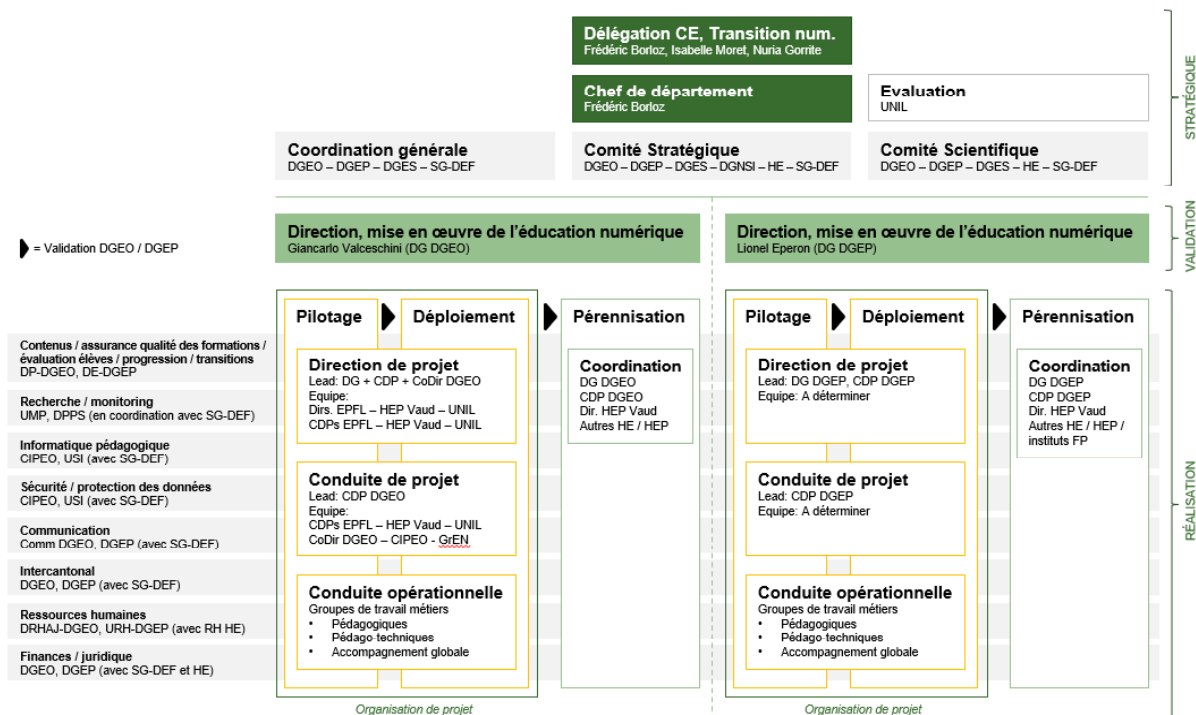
Délégation CE, Transition num.
Frédéric Borloz, Isabelle Moret, Nuria Gorrite

Chef de département
Frédéric Borloz

Evaluation
UNIL

STRATÉGIQUE

Coordination générale
DGEO – DGEP – DGES – SG-DEF

Comité Stratégique
DGEO – DGEP – DGES – DGNSI – HE – SG-DEF

Comité Scientifique
DGEO – DGEP – DGES – HE – SG-DEF

= Validation DGEO / DGEP

Direction, mise en œuvre de l'éducation numérique
Giancarlo Valceschini (DG DGEO)

Direction, mise en œuvre de l'éducation numérique
Lionel Eperon (DG DGEP)

VALIDATION

Contenus / assurance qualité des formations / évaluation élèves / progression / transitions
DP-DGEO, DE-DGEP

Recherche / monitoring
UMP, DPPS (en coordination avec SG-DEF)

Informatique pédagogique
CIPEO, USI (avec SG-DEF)

Sécurité / protection des données
CIPEO, USI (avec SG-DEF)

Communication
Comm DGEO, DGEP (avec SG-DEF)

Intercantonal
DGEO, DGEP (avec SG-DEF)

Ressources humaines
DRHAJ-DGEO, URH-DGEP (avec RH HE)

Finances / juridique
DGEO, DGEP (avec SG-DEF et HE)

Pilotage
Déploiement
Pérennisation

Direction de projet
Lead: DG + CDP + CoDir DGEO
Equipe:
Dirs. EPFL – HEP Vaud – UNIL
CDPs EPFL – HEP Vaud – UNIL

Conduite de projet
Lead: CDP DGEO
Equipe:
CDPs EPFL – HEP Vaud – UNIL
CoDir DGEO – CIPEO - GrEN

Conduite opérationnelle
Groupes de travail métiers
• Pédagogiques
• Pédago-techniques
• Accompagnement globale

Coordination
DG DGEO
CDP DGEO
Dir. HEP Vaud
Autres HE / HEP

Organisation de projet

Pilotage
Déploiement
Pérennisation

Direction de projet
Lead: DG DGEP, CDP DGEP
Equipe: A déterminer

Conduite de projet
Lead: CDP DGEP
Equipe: A déterminer

Conduite opérationnelle
Groupes de travail métiers
• Pédagogiques
• Pédago-techniques
• Accompagnement globale

Coordination
DG DGEP
CDP DGEP
Dir. HEP Vaud
Autres HE / HEP / instituts FP

Organisation de projet

RÉALISATION